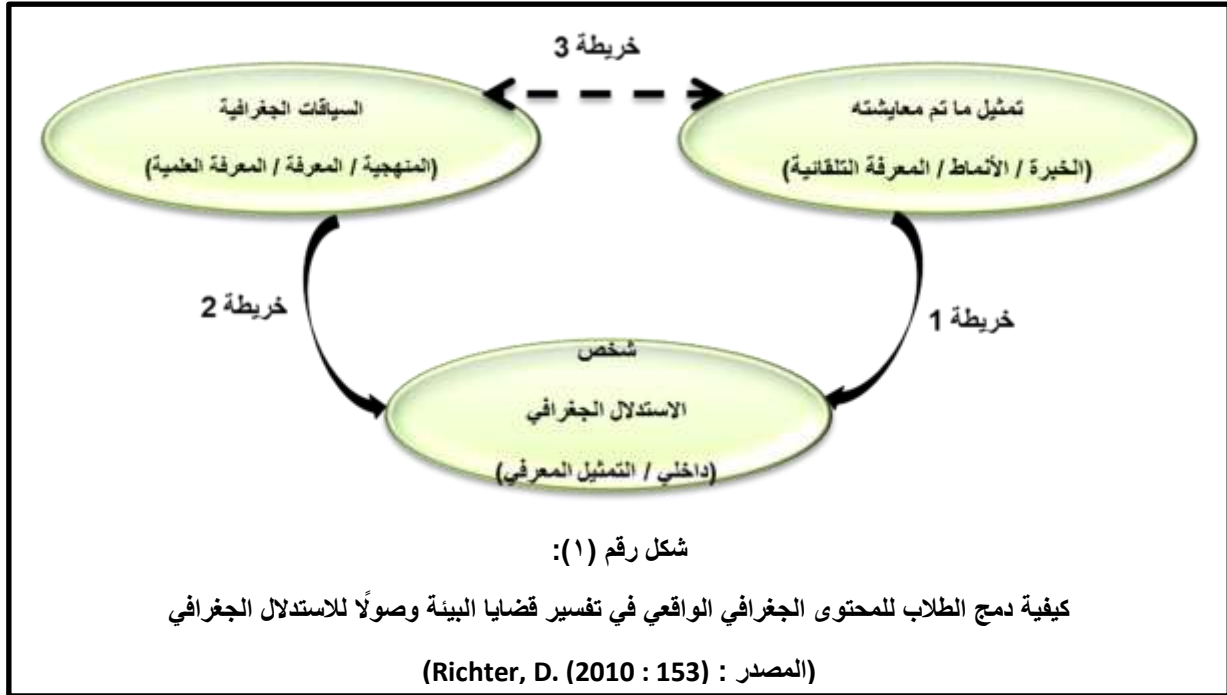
خريطة 3

تمثيل ما تم معايشته

(الخبرة / الأنماط / المعرفة التلقائية)

السياقات الجغرافية

(المنهجية / المعرفة / المعرفة العلمية)

خريطة 1

خريطة 2

شخص

الاستدلال الجغرافي

(داخلي / التمثيل المعرفي)

شكل رقم (١):

كيفية دمج الطلاب للمحتوى الجغرافي الواقعي في تفسير قضايا البيئة وصولًا للاستدلال الجغرافي

(المصدر : (Richter, D. (2010 : 153)